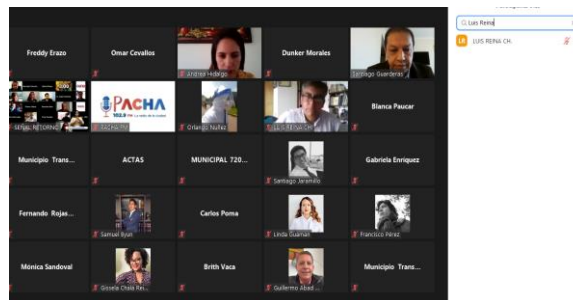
Freddy Erazo
Omar Cevallos
Andrea Hidalgo
Dunker Morales
Santiago Guarderas
SEÑAL RETORNO
PACHA
103.9
Orlando Nuñez
LUIS REINA CH.
Blanca Paucar
Municipio Trans...
ACTAS
MUNICIPAL 720...
Santiago Jaramillo
Gabriela Enriquez
Fernando Rojas...
Samuel Byun
Carlos Poma
Linda Guaman
Francisco Pérez
Mónica Sandoval
Gissela Chala Rei...
Brith Vaca
Guillermo Abad...
Municipio Trans...

Luis Reina
LR LUIS REINA CH.